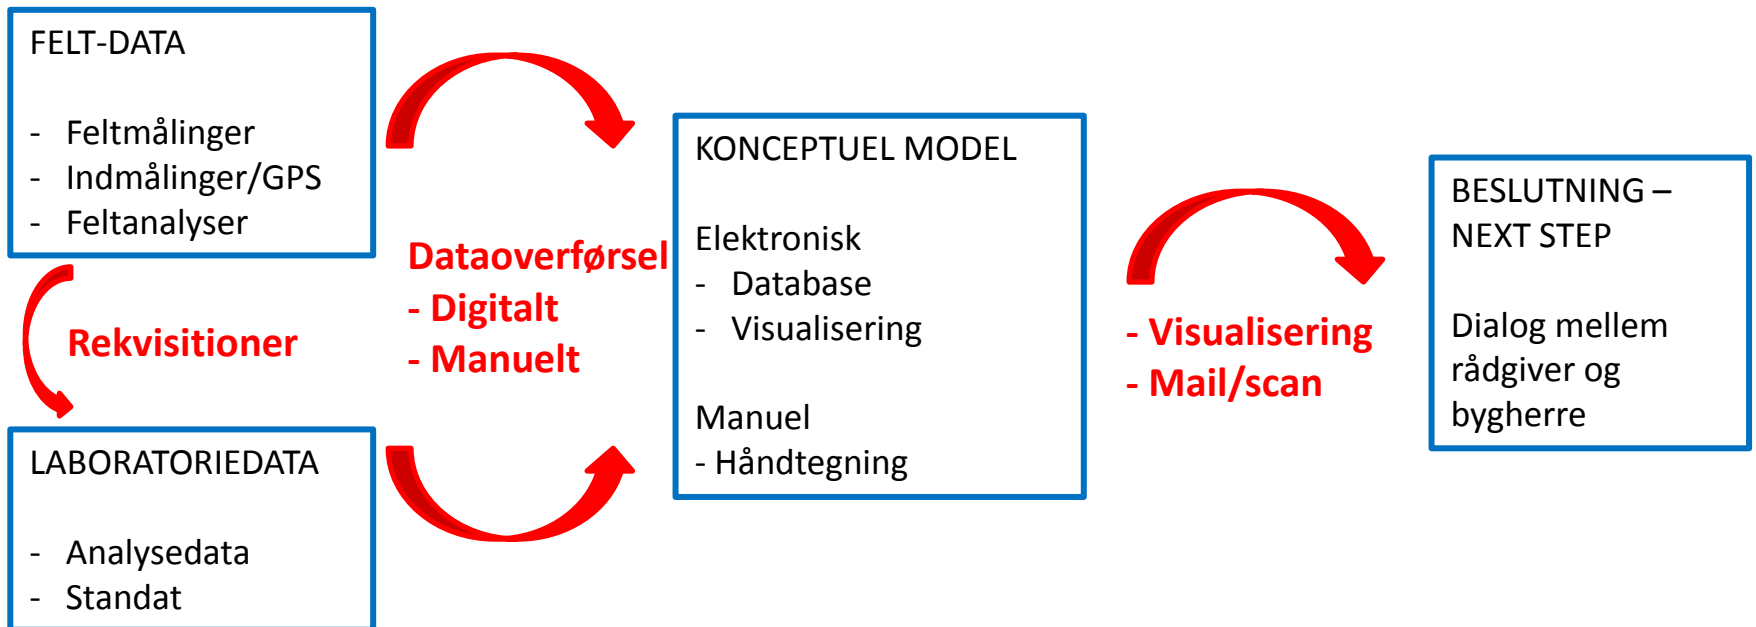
FELT-DATA

- Feltmålinger
- Indmålinger/GPS
- Feltanalyser

Rekvisitioner

LABORATORIEDATA

- Analysedata
- Standat

Dataoverførsel
- Digitalt
- Manuelt

KONCEPTUEL MODEL

Elektronisk
- Database
- Visualisering

Manuel
- Håndtegning

- Visualisering
- Mail/scan

BESLUTNING – NEXT STEP

Dialog mellem rådgiver og bygherre